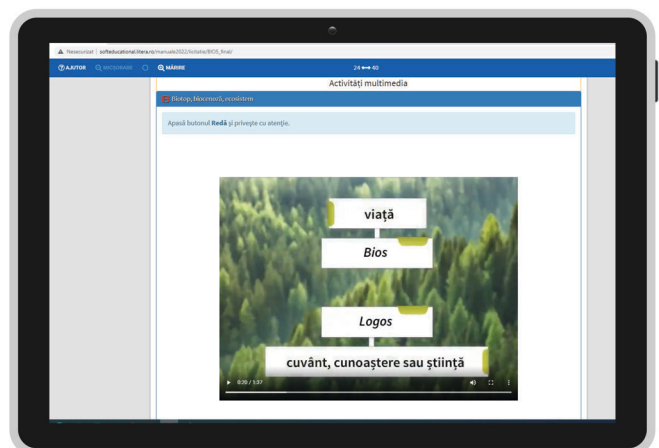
Nesecurizat | softeducational.litera.ro/manuale2022/lictatia/BIOS_final/

AJUTOR MICȘORARE MĂRIRE

24 ⟷ 40

Activități multimedia

Biotop, biocenoză, ecosistem

Apasă butonul **Redă** și privește cu atenție.

viață

*Bios*

*Logos*

cuvânt, cunoaștere sau știință

0:30 / 1:37